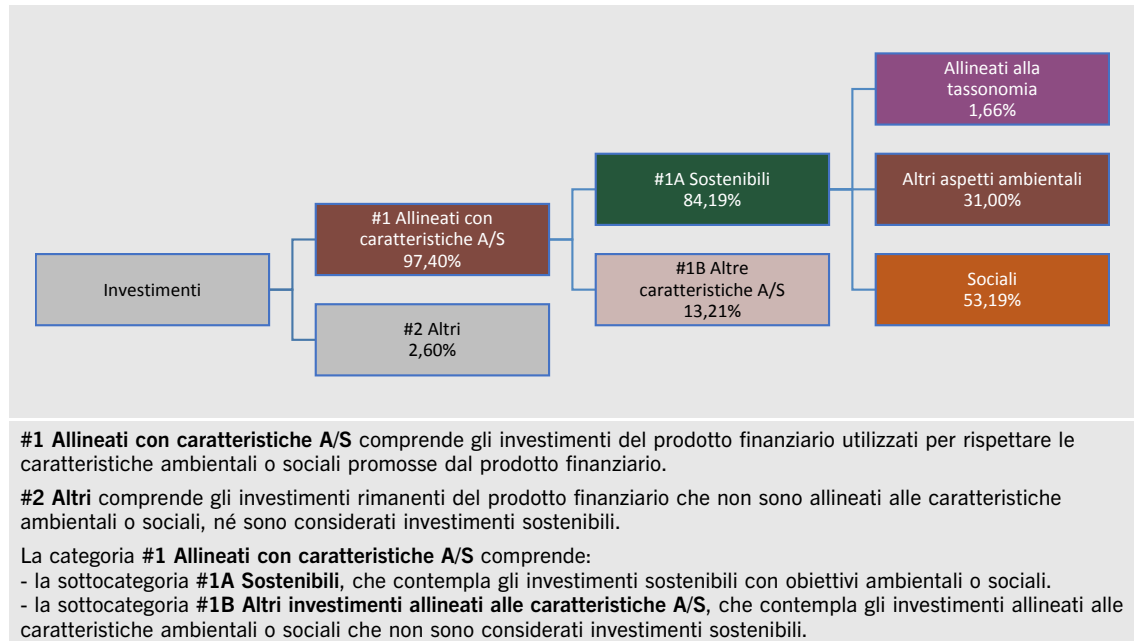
Investimenti

#1 Allineati con caratteristiche A/S
97,40%

#2 Altri
2,60%

#1A Sostenibili
84,19%

#1B Altre caratteristiche A/S
13,21%

Allineati alla tassonomia
1,66%

Altri aspetti ambientali
31,00%

Sociali
53,19%

**#1 Allineati con caratteristiche A/S** comprende gli investimenti del prodotto finanziario utilizzati per rispettare le caratteristiche ambientali o sociali promosse dal prodotto finanziario.

**#2 Altri** comprende gli investimenti rimanenti del prodotto finanziario che non sono allineati alle caratteristiche ambientali o sociali, né sono considerati investimenti sostenibili.

La categoria **#1 Allineati con caratteristiche A/S** comprende:
- la sottocategoria **#1A Sostenibili**, che contempla gli investimenti sostenibili con obiettivi ambientali o sociali.
- la sottocategoria **#1B Altri investimenti allineati alle caratteristiche A/S**, che contempla gli investimenti allineati alle caratteristiche ambientali o sociali che non sono considerati investimenti sostenibili.